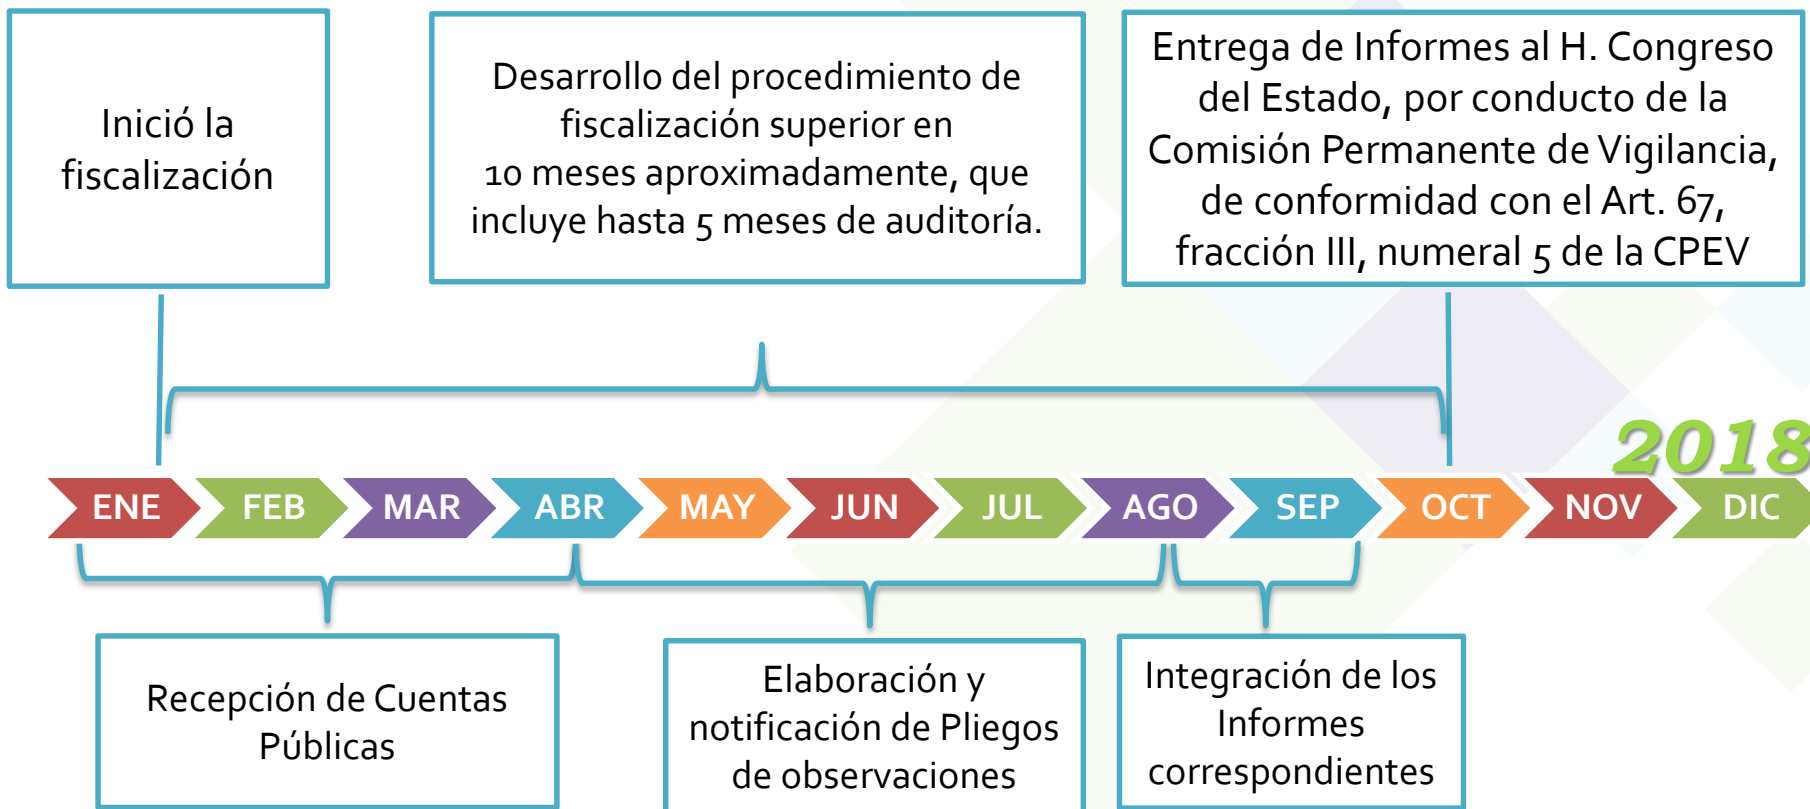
Inició la fiscalización

Desarrollo del procedimiento de fiscalización superior en 10 meses aproximadamente, que incluye hasta 5 meses de auditoría.

Entrega de Informes al H. Congreso del Estado, por conducto de la Comisión Permanente de Vigilancia, de conformidad con el Art. 67, fracción III, numeral 5 de la CPEV

2018

ENE FEB MAR ABR MAY JUN JUL AGO SEP OCT NOV DIC

Recepción de Cuentas Públicas

Elaboración y notificación de Pliegos de observaciones

Integración de los Informes correspondientes